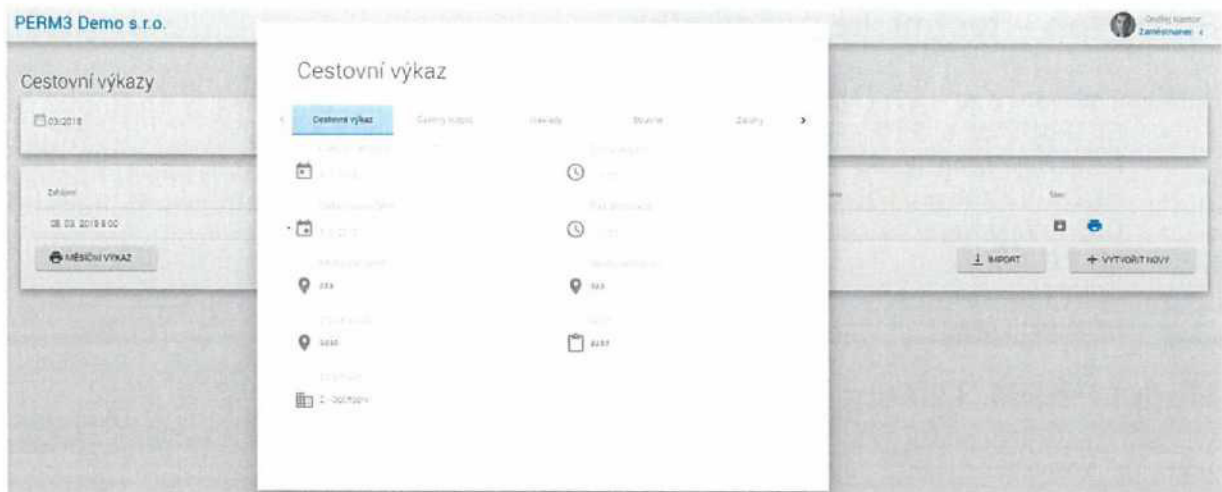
PERM3 Demo s.r.o.

Ondřej Kantor
Zaměstnanec

Cestovní výkazy

03/2018

Zahájení
08.03.2018 8:00

MĚSÍČNÍ VÝKAZ

Stav

IMPORT

+ VYTVOŘIT NOVÝ

Cestovní výkaz

Cestovní výkaz
Cestovní výdaje
Náklady
Stravné
Zálohy

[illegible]
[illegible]

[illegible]
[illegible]

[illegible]
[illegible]

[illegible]
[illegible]

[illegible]
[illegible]

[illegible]
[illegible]

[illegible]
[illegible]

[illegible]
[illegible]

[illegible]
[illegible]